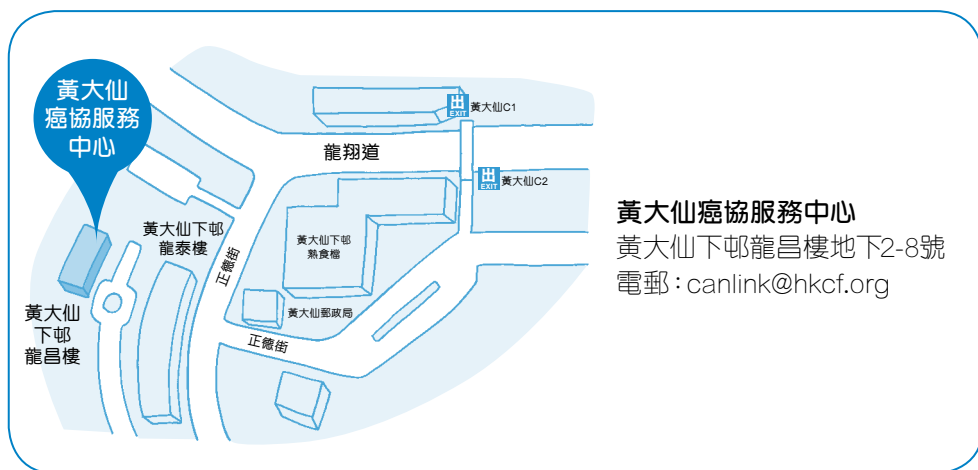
黃大仙癌協服務中心

黃大仙下邨龍泰樓

黃大仙下邨龍昌樓

正德街

龍翔道

出 EXIT 黃大仙C1

出 EXIT 黃大仙C2

黃大仙下邨熟食檔

黃大仙郵政局

正德街

黃大仙癌協服務中心
黃大仙下邨龍昌樓地下2-8號
電郵：canlink@hkcf.org